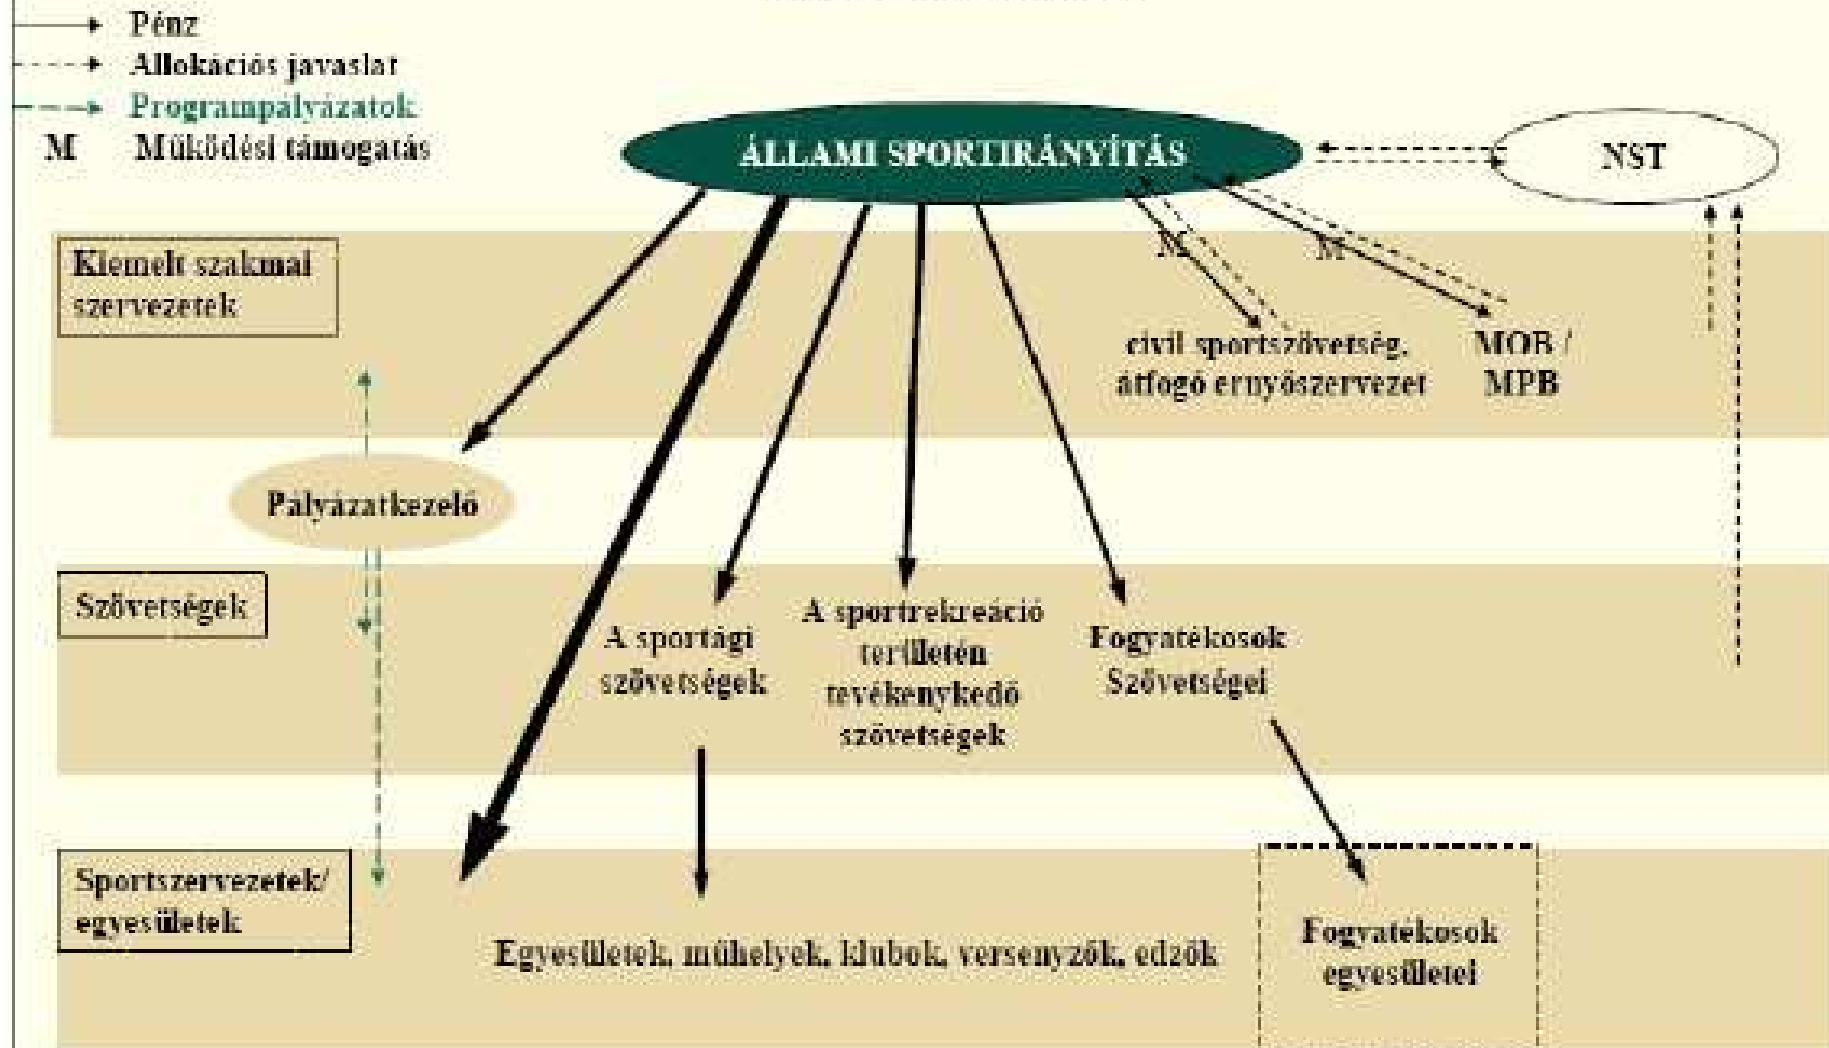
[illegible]

Pénz
Allokációs javaslat
Programpályázatok
M Működési támogatás

ÁLLAMI SPORTIRÁNYÍTÁS

NST

Kiemelt szakmai szervezetek

M

M

civil sportszövetség, átfogó ernyőszervezet

MOB / MPB

Pályázatkezelő

Szövetségek

A sportági szövetségek

A sportrekreáció területén tevékenykedő szövetségek

Fogyatékosok Szövetségei

Sportszervezetek/ egyesületek

Egyesületek, műhelyek, klubok, versenyzők, edzők

Fogyatékosok egyesületei